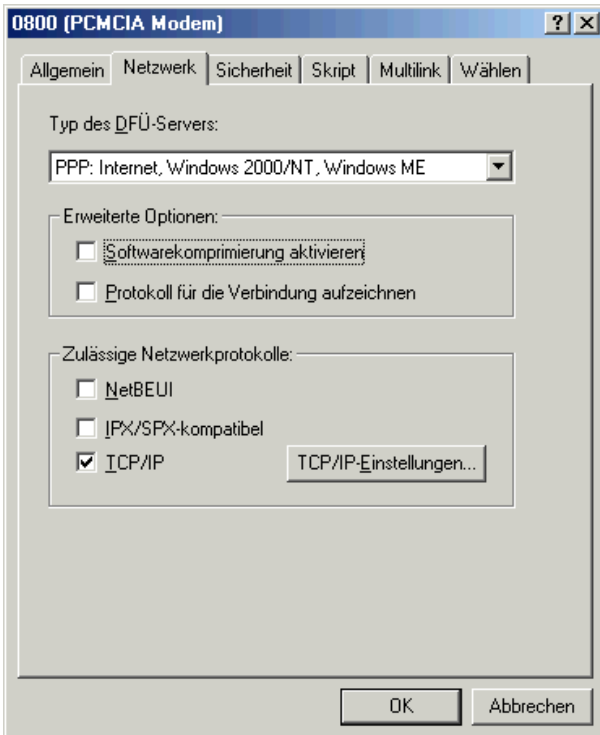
0800 (PCMCIA Modem)

?

Allgemein | Netzwerk | Sicherheit | Skript | Multilink | Wählen

Typ des DFÜ-Servers:

PPP: Internet, Windows 2000/NT, Windows ME

Erweiterte Optionen:

Softwarekomprimierung aktivieren

Protokoll für die Verbindung aufzeichnen

Zulässige Netzwerkprotokolle:

NetBEUI

IPX/SPX-kompatibel

TCP/IP

TCP/IP-Einstellungen...

OK

Abbrechen